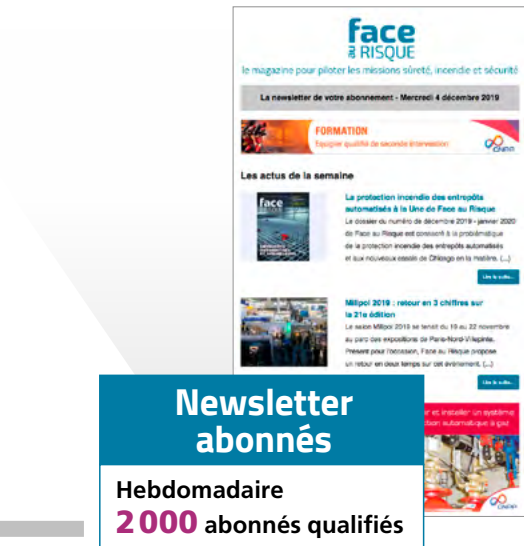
face
au RISQUE
le magazine pour piloter les missions sûreté, incendie et sécurité

La newsletter de votre abonnement - Mercredi 4 décembre 2019

FORMATION
Équipier qualifié de seconde intervention

CNPP

Les actus de la semaine

face

La protection incendie des entrepôts automatisés à la Une de Face au Risque
Le dossier du numéro de décembre 2019 - janvier 2020 de Face au Risque est consacré à la problématique de la protection incendie des entrepôts automatisés et aux nouveaux essais de Chicago en la matière. (...)

Lire la suite...

Milipol 2019 : retour en 3 chiffres sur la 21e édition
Le salon Milipol 2019 se tenait du 19 au 22 novembre au parc des expositions de Paris-Nord-Villepinte. Présent pour l'occasion, Face au Risque propose un retour en deux temps sur cet événement. (...)

Lire la suite...

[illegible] et installer un système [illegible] automatique à gaz

CNPP

Newsletter abonnés

Hebdomadaire
2 000 abonnés qualifiés